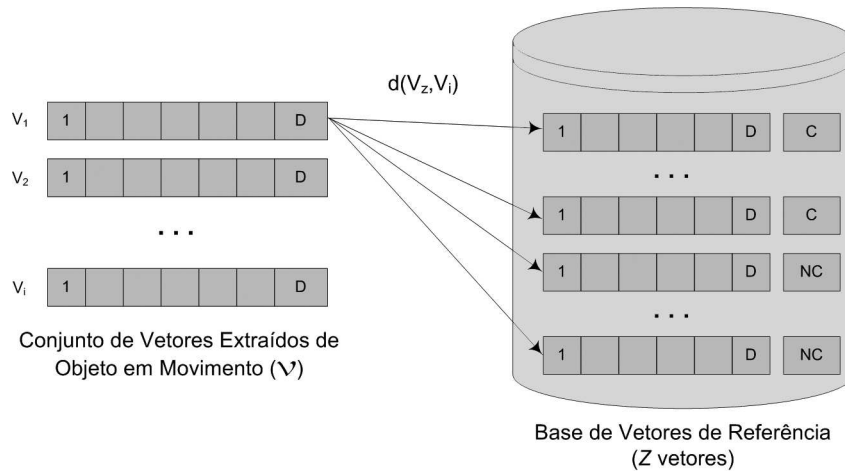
$V_1$ 1 D

$V_2$ 1 D

. . .

$V_i$ 1 D

Conjunto de Vetores Extraídos de Objeto em Movimento ($\mathcal{V}$)

$d(V_z,V_i)$

1 D C

. . .

1 D C

1 D NC

. . .

1 D NC

Base de Vetores de Referência ($Z$ vetores)